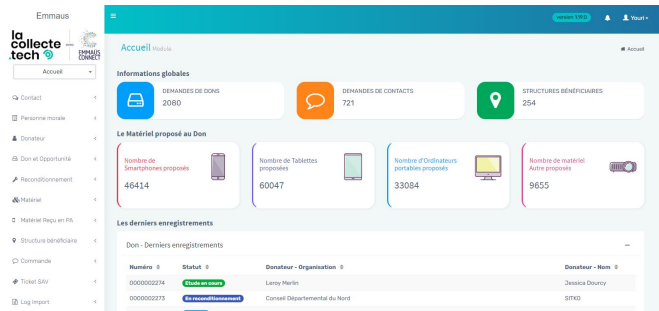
Emmaus

la collecte .tech

EMMAUS CONNECT

Accueil

Contact
Personne morale
Donateur
Don et Opportunité
Reconditionnement
Matériel
Matériel Reçu en PA
Structure bénéficiaire
Commande
Ticket SAV
Log Import

≡

version 1.9.0

Youri

Accueil Module

Accueil

Informations globales

DEMANDES DE DONS
2080

DEMANDES DE CONTACTS
721

STRUCTURES BÉNÉFICIAIRES
254

Le Matériel proposé au Don

Nombre de Smartphones proposés
46414

Nombre de Tablettes proposées
60047

Nombre d'Ordinateurs portables proposés
33084

Nombre de matériel Autre proposés
9655

Les derniers enregistrements

Don - Derniers enregistrements

| Numéro | Statut | Donateur - Organisation | Donateur - Nom |
|---|---|---|---|
| 0000002274 | Etude en cours | Leroy Merlin | Jessica Dourcy |
| 0000002273 | En reconditionnement | Conseil Départemental du Nord | SITKO |